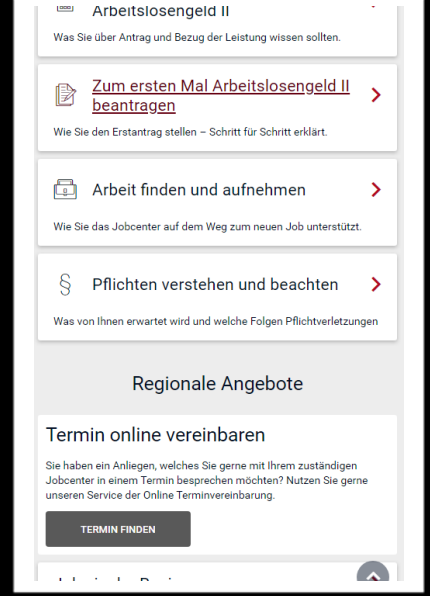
Arbeitslosengeld II

Was Sie über Antrag und Bezug der Leistung wissen sollten.

Zum ersten Mal Arbeitslosengeld II beantragen

Wie Sie den Erstantrag stellen – Schritt für Schritt erklärt.

Arbeit finden und aufnehmen

Wie Sie das Jobcenter auf dem Weg zum neuen Job unterstützt.

Pflichten verstehen und beachten

Was von Ihnen erwartet wird und welche Folgen Pflichtverletzungen

Regionale Angebote

Termin online vereinbaren

Sie haben ein Anliegen, welches Sie gerne mit Ihrem zuständigen Jobcenter in einem Termin besprechen möchten? Nutzen Sie gerne unseren Service der Online Terminvereinbarung.

TERMIN FINDEN

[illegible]